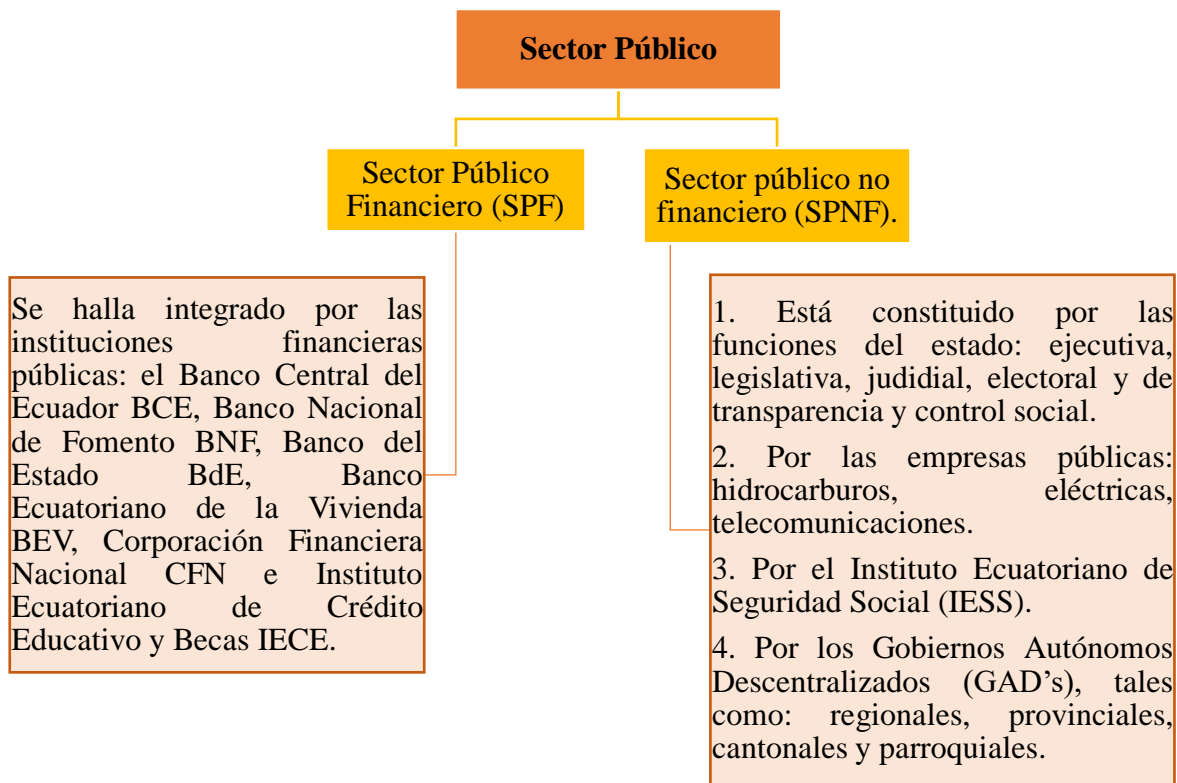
Sector Público

Sector Público Financiero (SPF)

Sector público no financiero (SPNF).

Se halla integrado por las instituciones financieras públicas: el Banco Central del Ecuador BCE, Banco Nacional de Fomento BNF, Banco del Estado BdE, Banco Ecuatoriano de la Vivienda BEV, Corporación Financiera Nacional CFN e Instituto Ecuatoriano de Crédito Educativo y Becas IECE.

1. Está constituido por las funciones del estado: ejecutiva, legislativa, judidial, electoral y de transparencia y control social.

2. Por las empresas públicas: hidrocarburos, eléctricas, telecomunicaciones.

3. Por el Instituto Ecuatoriano de Seguridad Social (IESS).

4. Por los Gobiernos Autónomos Descentralizados (GAD's), tales como: regionales, provinciales, cantonales y parroquiales.